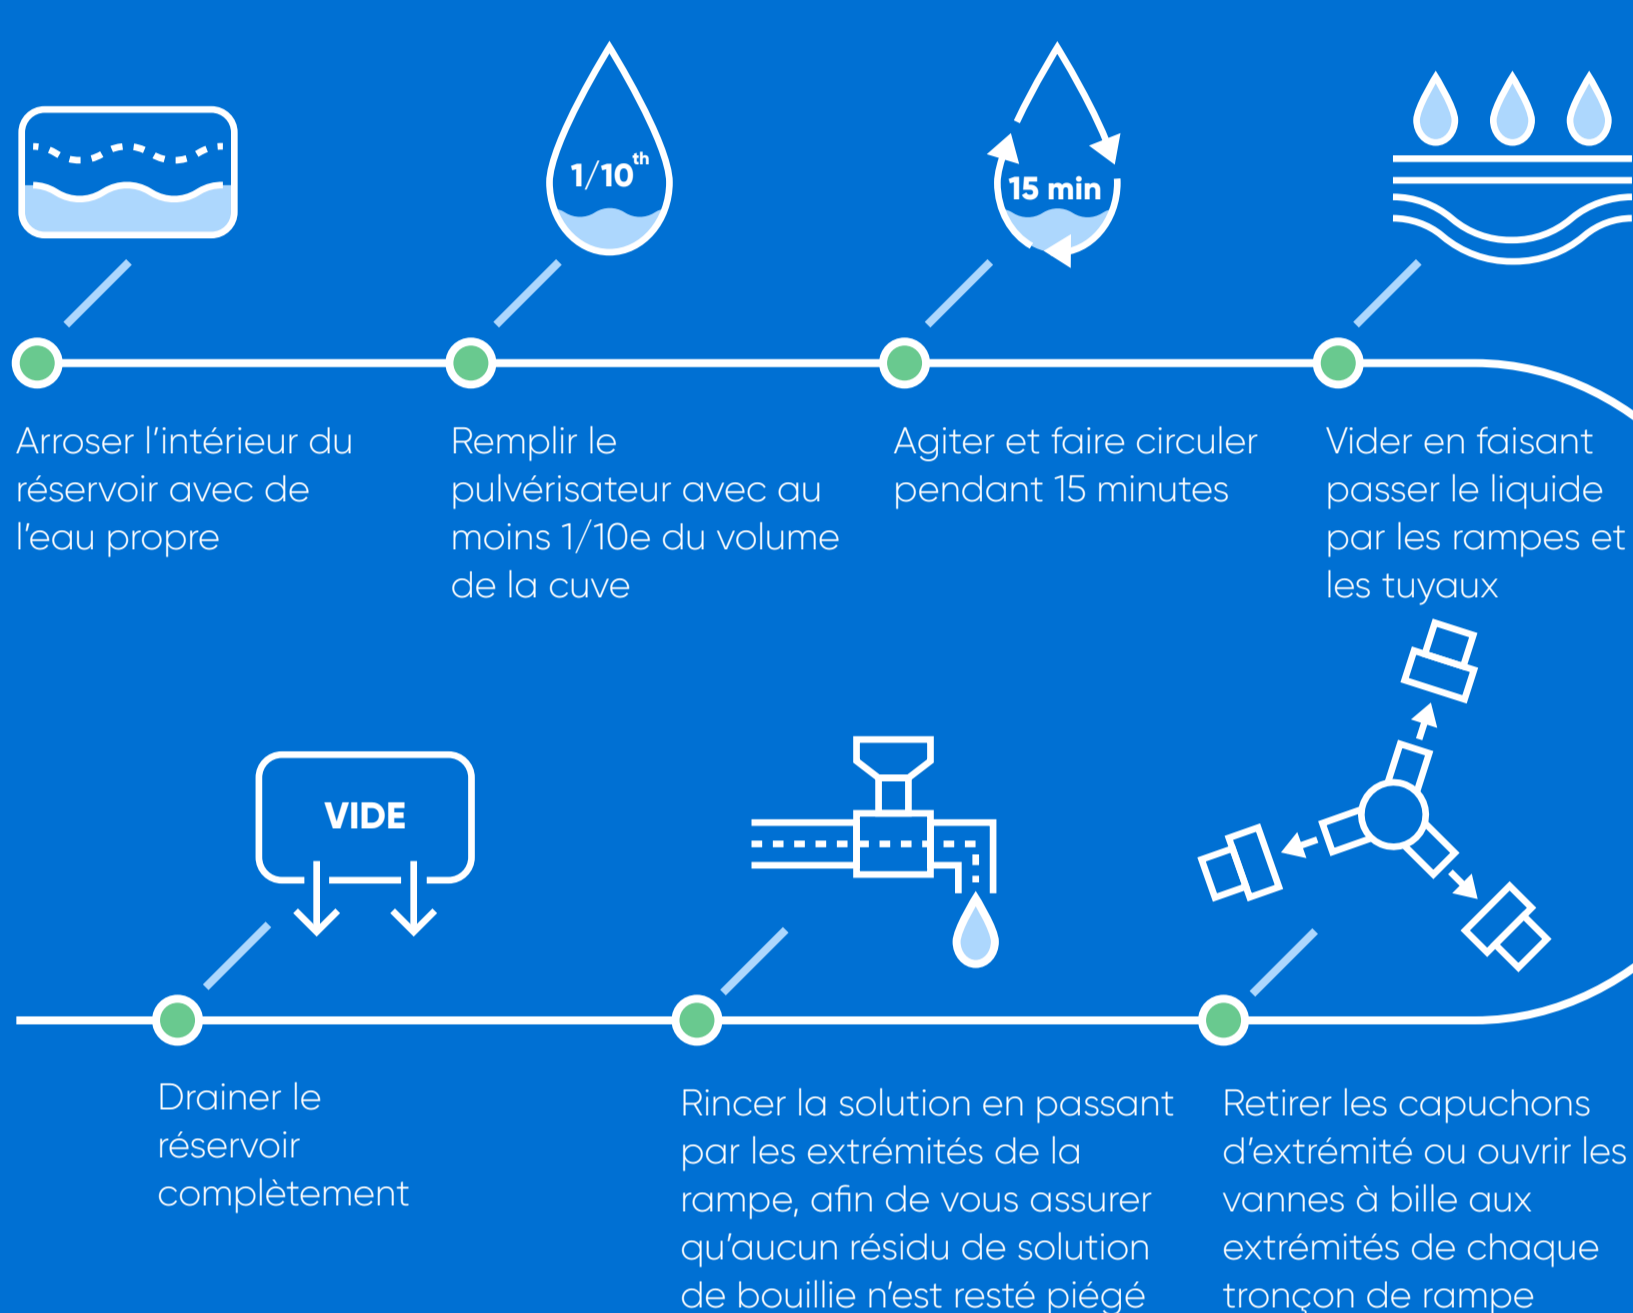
1/10th

15 min

Arroser l’intérieur du réservoir avec de l’eau propre

Remplir le pulvérisateur avec au moins 1/10e du volume de la cuve

Agiter et faire circuler pendant 15 minutes

Vider en faisant passer le liquide par les rampes et les tuyaux

VIDE

Drainer le réservoir complètement

Rincer la solution en passant par les extrémités de la rampe, afin de vous assurer qu’aucun résidu de solution de bouillie n’est resté piégé

Retirer les capuchons d’extrémité ou ouvrir les vannes à bille aux extrémités de chaque tronçon de rampe